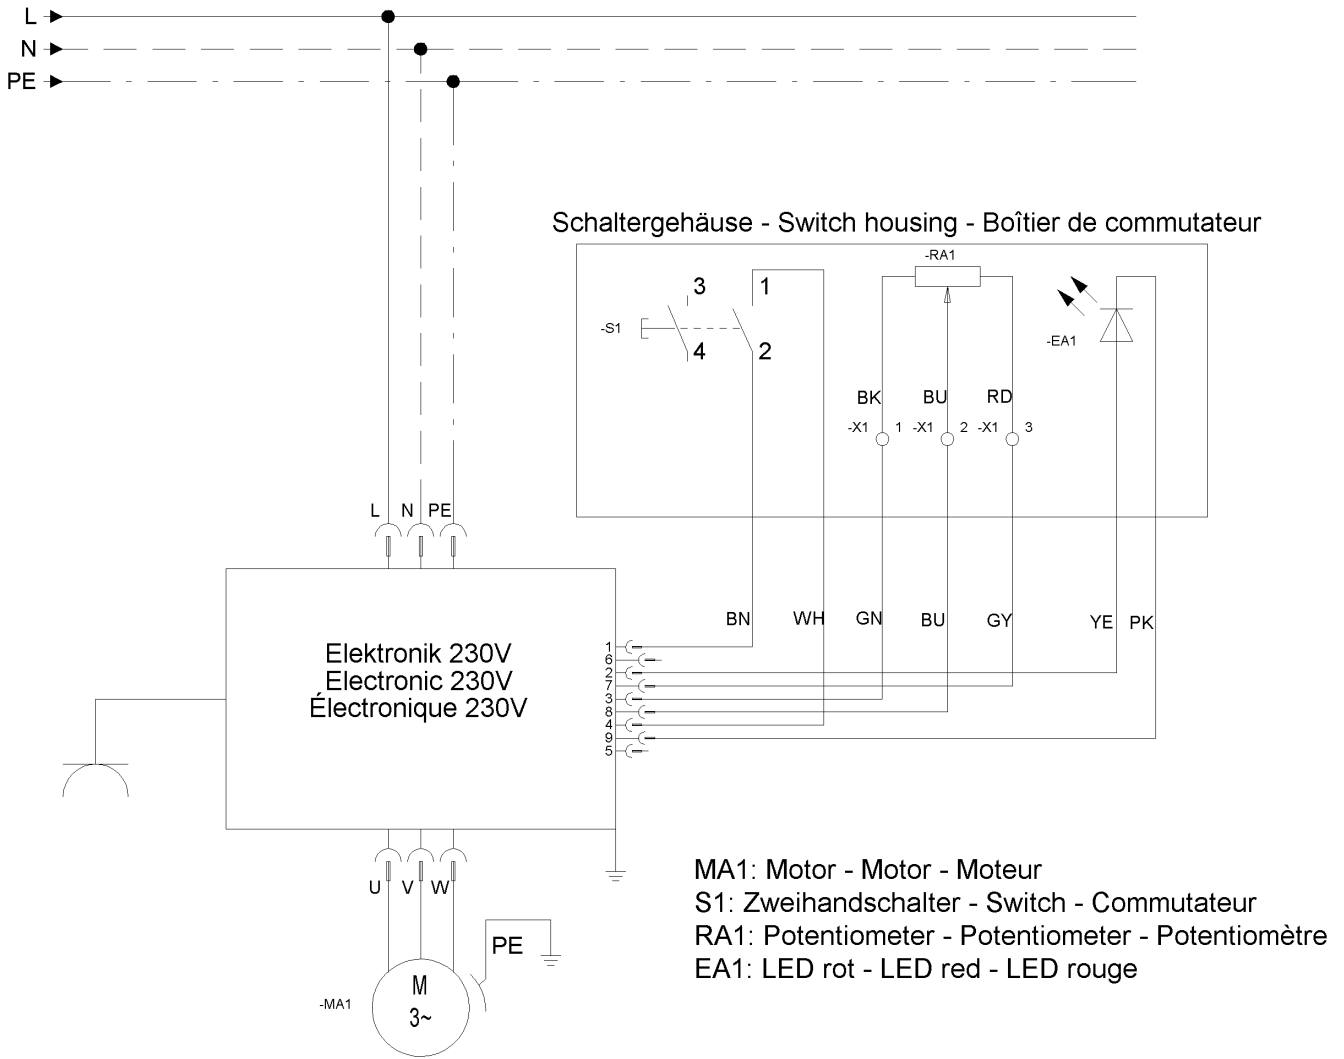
L
N
PE

Schaltergehäuse - Switch housing - Boîtier de commutateur

-RA1
3
1
-S1
4
2
-EA1
BK
BU
RD
-X1 1
-X1 2
-X1 3

L N PE

Elektronik 230V
Electronic 230V
Électronique 230V

BN
WH
GN
BU
GY
YE
PK
1
6
2
7
3
8
4
9
5

U V W
PE
M
3~
-MA1

MA1: Motor - Motor - Moteur
S1: Zweihandschalter - Switch - Commutateur
RA1: Potentiometer - Potentiometer - Potentiomètre
EA1: LED rot - LED red - LED rouge